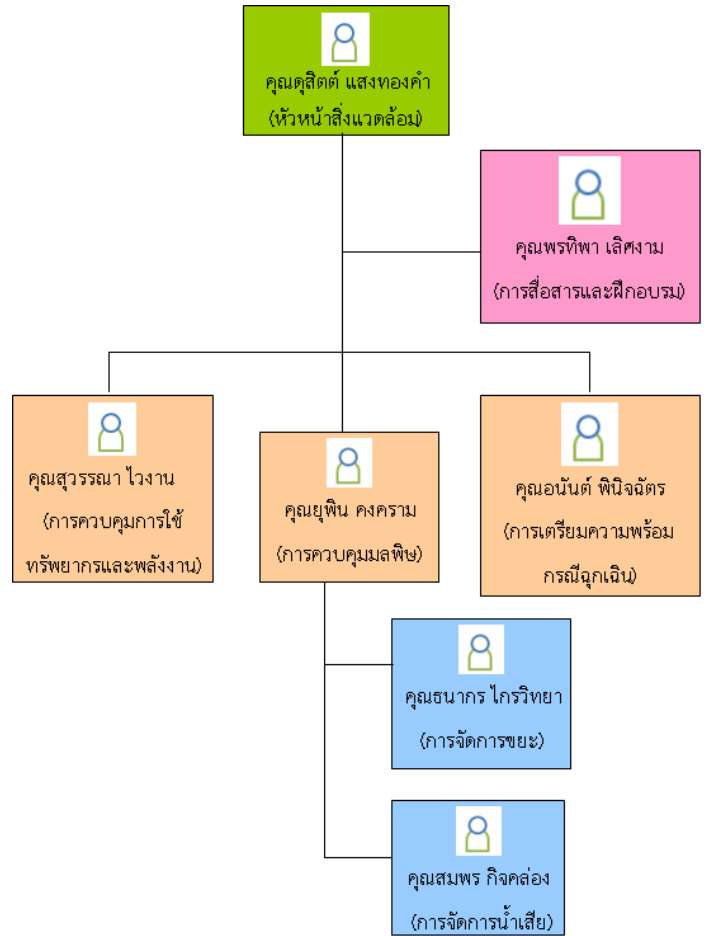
คุณดุสิตต์ แสงทองคำ
(หัวหน้าสิ่งแวดล้อม)

คุณพรทิพา เลิศงาม
(การสื่อสารและฝึกอบรม)

คุณสุวรรณา ไวงาน
(การควบคุมการใช้ทรัพยากรและพลังงาน)

คุณยุพิน คงคราม
(การควบคุมมลพิษ)

คุณอนันต์ พินิจฉัตร
(การเตรียมความพร้อมกรณีฉุกเฉิน)

คุณธนากร ไกรวิทยา
(การจัดการขยะ)

คุณสมพร กิจคล่อง
(การจัดการน้ำเสีย)